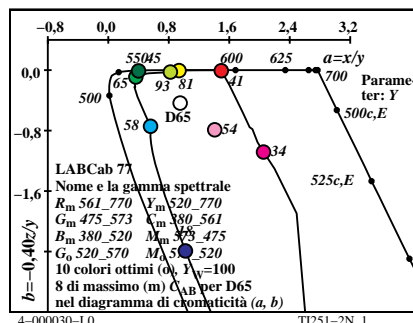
–0,8 0,0 0,8 1,6 2,4 3,2

a=x/y

0,0

–0,8

–1,6

b=–0,40z/y

550 45 600 625 700

65 93 81 41

500

D65

58 54

34

Parameter: Y

500c,E

525c,E

LABCab 77
Nome e la gamma spettrale
$R_m$ 561_770 $Y_m$ 520_770
$G_m$ 475_573 $C_m$ 380_561
$B_m$ 380_520 $M_m$ 573_475
$G_o$ 520_570 $M_o$ 5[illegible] 520
10 colori ottimi (o), $Y_W$=100
8 di massimo (m) $C_{AB}$ per D65
nel diagramma di cromaticità (a, b)

4–000030–L0 TE251–2N_1